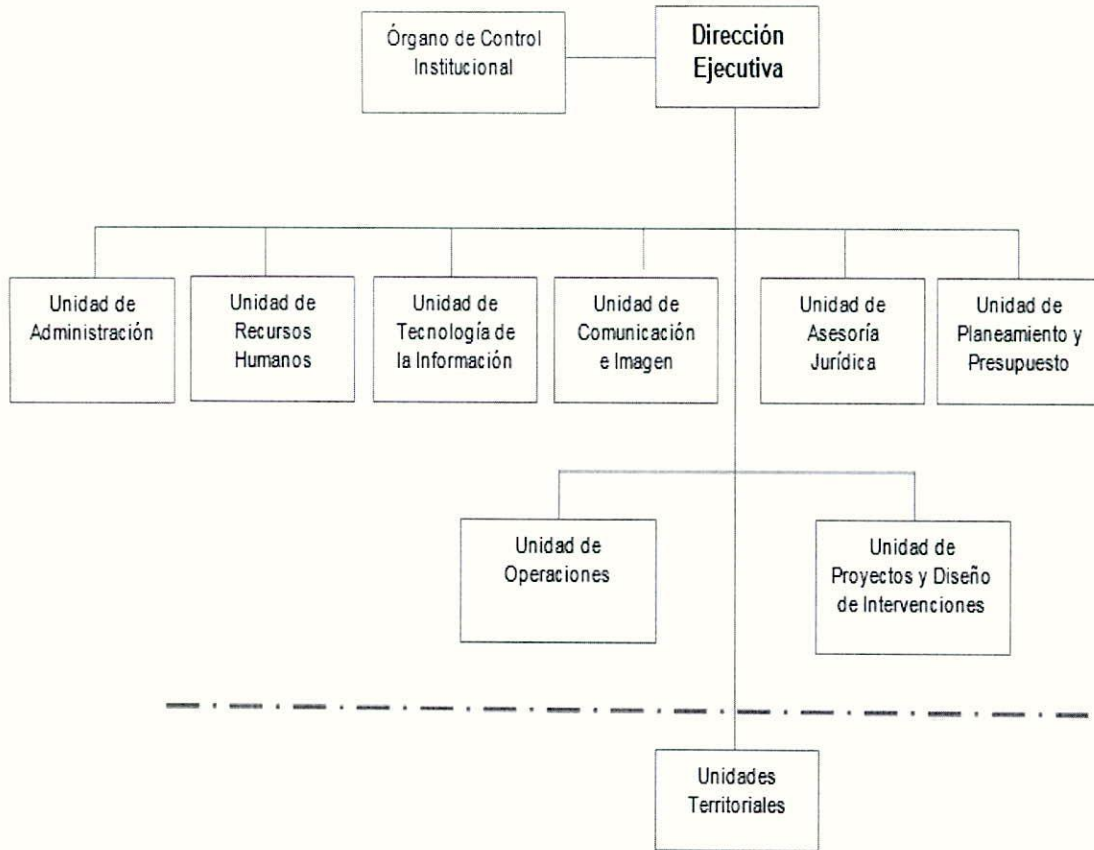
Órgano de Control Institucional

Dirección Ejecutiva

Unidad de Administración

Unidad de Recursos Humanos

Unidad de Tecnología de la Información

Unidad de Comunicación e Imagen

Unidad de Asesoría Jurídica

Unidad de Planeamiento y Presupuesto

Unidad de Operaciones

Unidad de Proyectos y Diseño de Intervenciones

Unidades Territoriales